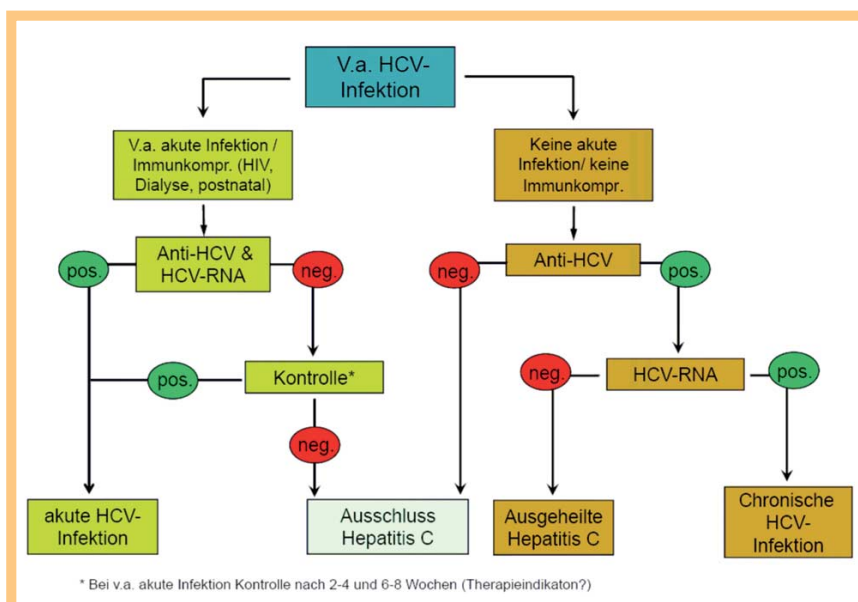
V.a. HCV-Infektion

V.a. akute Infektion / Immunkompr. (HIV, Dialyse, postnatal)

Keine akute Infektion/ keine Immunkompr.

pos.

Anti-HCV & HCV-RNA

neg.

neg.

Anti-HCV

pos.

pos.

Kontrolle*

neg.

HCV-RNA

pos.

neg.

akute HCV-Infektion

Ausschluss Hepatitis C

Ausgeheilte Hepatitis C

Chronische HCV-Infektion

* Bei v.a. akute Infektion Kontrolle nach 2-4 und 6-8 Wochen (Therapieindikaton?)